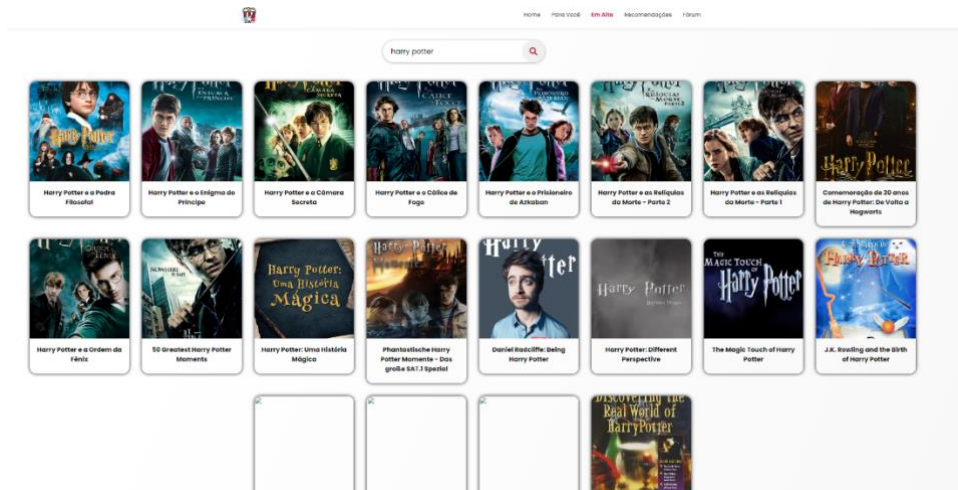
Home Para Você Em Alta Recomendações Fórum

harry potter

Harry Potter e a Pedra Filosofal

Harry Potter e o Enigma do Príncipe

Harry Potter e a Câmara Secreta

Harry Potter e o Cálice de Fogo

Harry Potter e o Prisioneiro de Azkaban

Harry Potter e as Relíquias da Morte - Parte 2

Harry Potter e as Relíquias da Morte - Parte 1

Comemoração de 20 anos de Harry Potter: De Volta a Hogwarts

Harry Potter e a Ordem da Fênix

50 Greatest Harry Potter Moments

Harry Potter: Uma História Mágica

Phantastische Harry Potter Momente - Das große SAT.1 Spezial

Daniel Radcliffe: Being Harry Potter

Harry Potter: Different Perspective

The Magic Touch of Harry Potter

J.K. Rowling and the Birth of Harry Potter

Discovering the Real World of Harry Potter